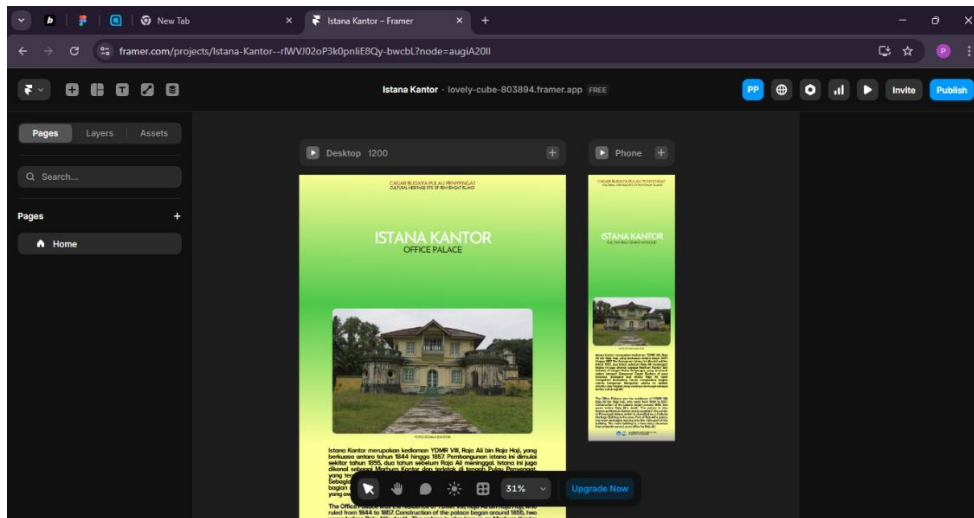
New Tab

Istana Kantor – Framer

framer.com/projects/Istana-Kantor--rlWVJ02oP3k0pnliE8Qy-bwcbL?node=augiA20Il

Istana Kantor · lovely-cube-803894.framer.app FREE

PP

Invite

Publish

Pages Layers Assets

Search...

Pages

Home

Desktop 1200

Phone

CAGAR BUDAYA PULAU PENYENGAT
CULTURAL HERITAGE SITE OF PENYENGAT ISLAND

ISTANA KANTOR
OFFICE PALACE

Istana Kantor merupakan kediaman YDMR VIII, Raja Ali bin Raja Haji, yang berkuasa antara tahun 1844 hingga 1857. Pembangunan istana ini dimulai sekitar tahun 1855, dua tahun sebelum Raja Ali meninggal. Istana ini juga dikenal sebagai Marhum Kantor dan terletak di tengah Pulau Penyengat. Sebagian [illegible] bagian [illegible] yang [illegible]

The Office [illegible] ruled from 1844 to 1857. Construction of the palace began around 1855, two

31%

Upgrade Now

CAGAR BUDAYA PULAU PENYENGAT

ISTANA KANTOR